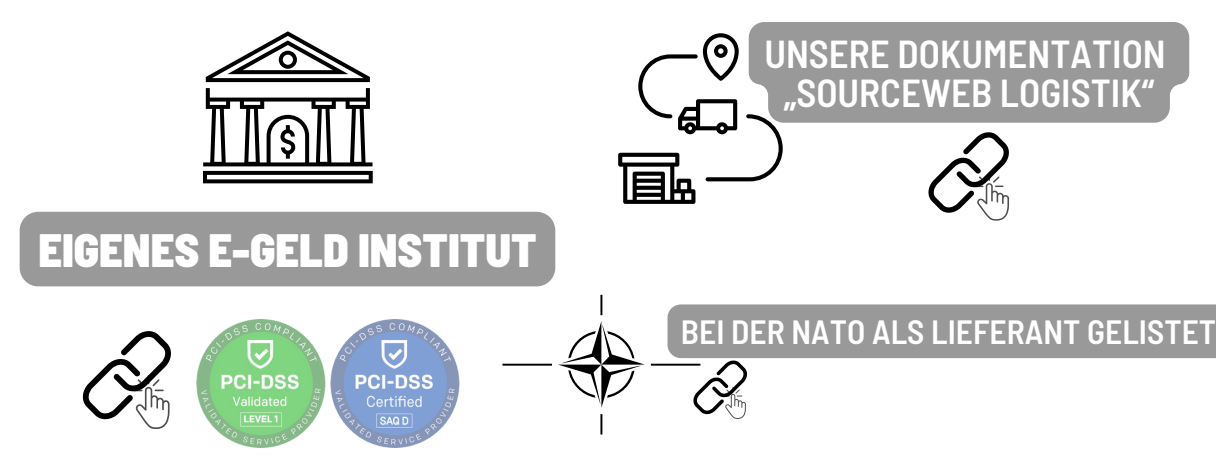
UNSERE DOKUMENTATION „SOURCEWEB LOGISTIK“

EIGENES E-GELD INSTITUT

PCI-DSS COMPLIANT
PCI-DSS
Validated
LEVEL 1
VALIDATED SERVICE PROVIDER

PCI-DSS COMPLIANT
PCI-DSS
Certified
SAQ D
VALIDATED SERVICE PROVIDER

BEI DER NATO ALS LIEFERANT GELISTET